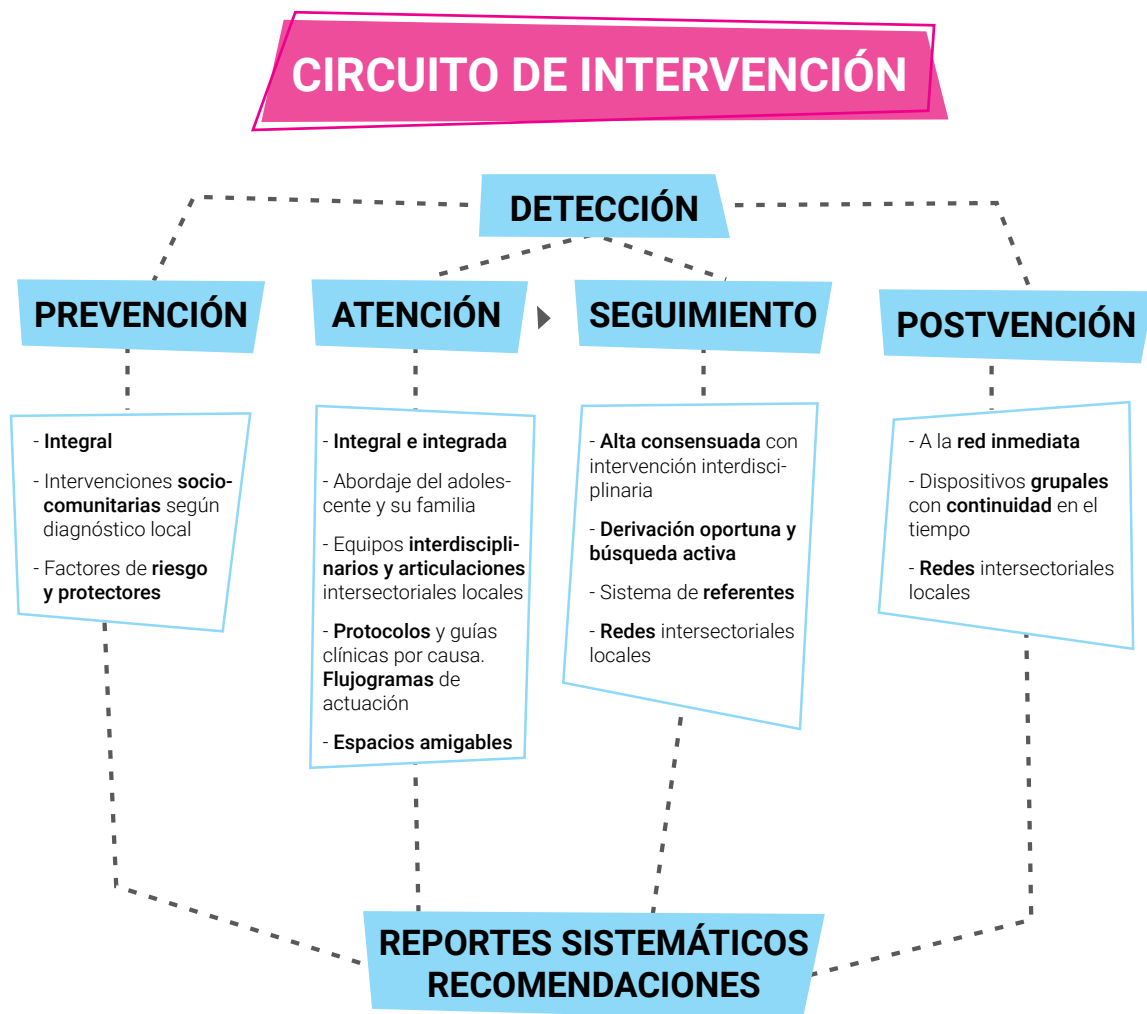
CIRCUITO DE INTERVENCIÓN

DETECCIÓN

PREVENCIÓN

ATENCIÓN

SEGUIMIENTO

POSTVENCIÓN

- Integral

- Intervenciones sociocomunitarias según diagnóstico local

- Factores de riesgo y protectores

- Integral e integrada

- Abordaje del adolescente y su familia

- Equipos interdisciplinarios y articulaciones intersectoriales locales

- Protocolos y guías clínicas por causa. Flujogramas de actuación

- Espacios amigables

- Alta consensuada con intervención interdisciplinaria

- Derivación oportuna y búsqueda activa

- Sistema de referentes

- Redes intersectoriales locales

- A la red inmediata

- Dispositivos grupales con continuidad en el tiempo

- Redes intersectoriales locales

REPORTES SISTEMÁTICOS
RECOMENDACIONES